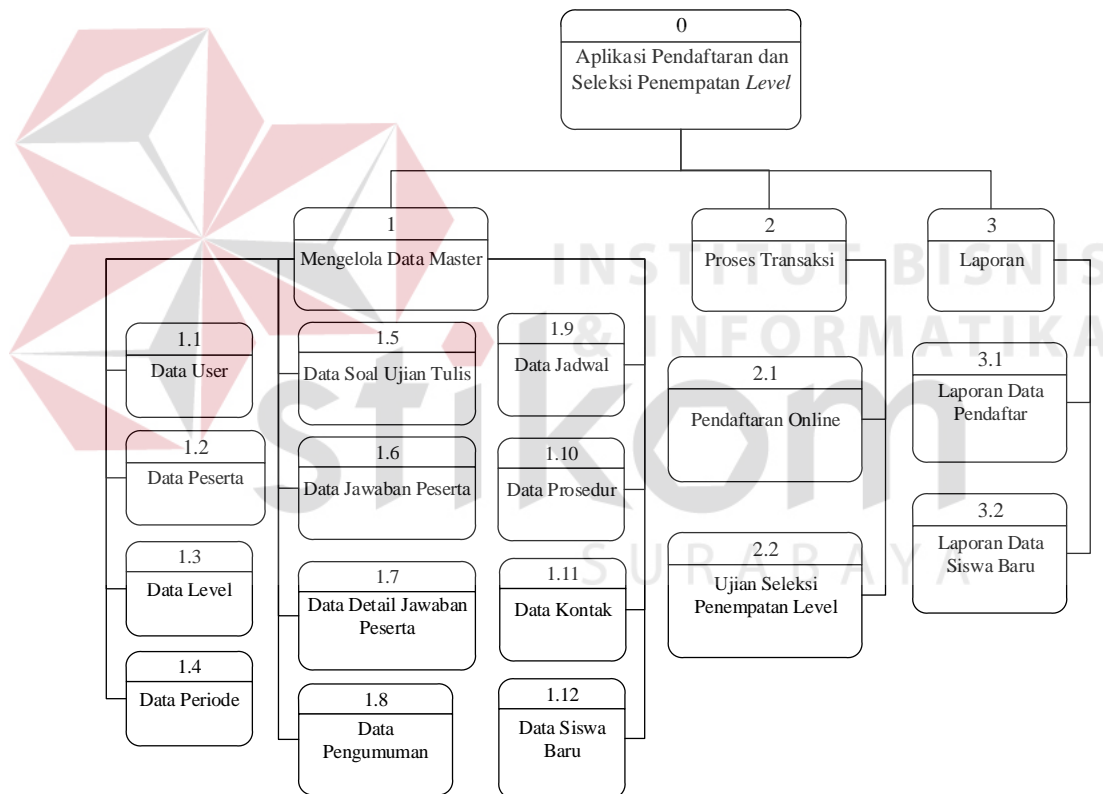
0
Aplikasi Pendaftaran dan Seleksi Penempatan *Level*

1
Mengelola Data Master

2
Proses Transaksi

3
Laporan

1.1
Data User

1.2
Data Peserta

1.3
Data Level

1.4
Data Periode

1.5
Data Soal Ujian Tulis

1.6
Data Jawaban Peserta

1.7
Data Detail Jawaban Peserta

1.8
Data Pengumuman

1.9
Data Jadwal

1.10
Data Prosedur

1.11
Data Kontak

1.12
Data Siswa Baru

2.1
Pendaftaran Online

2.2
Ujian Seleksi Penempatan Level

3.1
Laporan Data Pendaftar

3.2
Laporan Data Siswa Baru

INSTITUT BISNIS & INFORMATIKA
stikom
SURABAYA